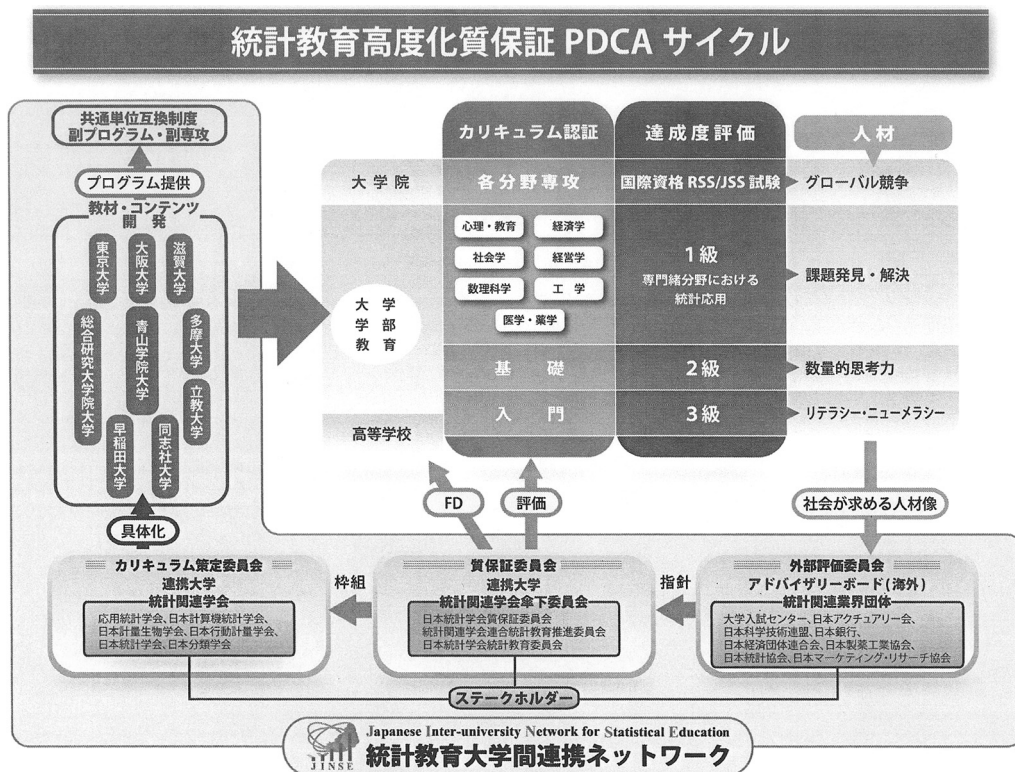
統計教育高度化質保証 PDCA サイクル

共通単位互換制度
副プログラム・副専攻

プログラム提供
教材・コンテンツ開発

東京大学
大阪大学
滋賀大学
総合研究大学院大学
青山学院大学
多摩大学
立教大学
早稲田大学
同志社大学

具体化

カリキュラム認証
達成度評価
人材

大学院
各分野専攻
国際資格 RSS/JSS 試験
グローバル競争

大学
学部
教育

心理・教育
経済学
社会学
経営学
数理科学
工学
医学・薬学

1級
専門諸分野における統計応用
課題発見・解決

基礎
2級
数量的思考力

入門
3級
リテラシー・ニューメラシー

高等学校

FD
評価
社会が求める人材像

カリキュラム策定委員会
連携大学
統計関連学会
応用統計学会、日本計算機統計学会、日本計量生物学会、日本行動計量学会、日本統計学会、日本分類学会

枠組

質保証委員会
連携大学
統計関連学会傘下委員会
日本統計学会質保証委員会
統計関連学会連合統計教育推進委員会
日本統計学会統計教育委員会

指針

外部評価委員会
アドバイザリーボード(海外)
統計関連業界団体
大学入試センター、日本アクチュアリー会、日本科学技術連盟、日本銀行、日本経済団体連合会、日本製薬工業協会、日本統計協会、日本マーケティング・リサーチ協会

ステークホルダー

Japanese Inter-university Network for Statistical Education
JINSE
統計教育大学間連携ネットワーク